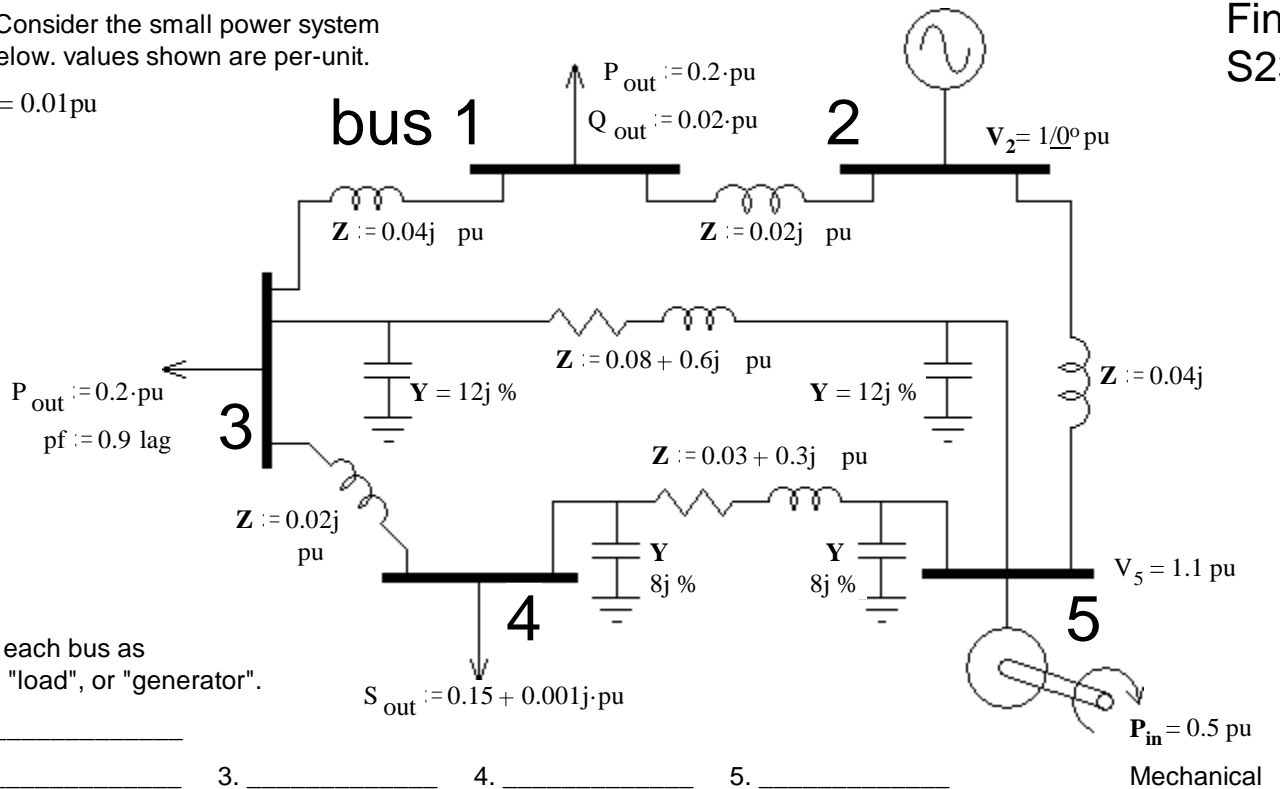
Consider the small power system elow. values shown are per-unit.

= 0.01pu

Fin
S2

bus 1

$P_{out} := 0.2 \cdot pu$

$Q_{out} := 0.02 \cdot pu$

2

$\mathbf{V_2} = 1/\underline{0^o}$ pu

$\mathbf{Z} := 0.04j$ pu

$\mathbf{Z} := 0.02j$ pu

$\mathbf{Z} := 0.08 + 0.6j$ pu

$\mathbf{Z} := 0.04j$

$P_{out} := 0.2 \cdot pu$

pf := 0.9 lag

3

$\mathbf{Y} = 12j$ %

$\mathbf{Y} = 12j$ %

$\mathbf{Z} := 0.03 + 0.3j$ pu

$\mathbf{Z} := 0.02j$ pu

$\mathbf{Y}$ 8j %

$\mathbf{Y}$ 8j %

$V_5 = 1.1$ pu

4

5

each bus as
"load", or "generator".

$S_{out} := 0.15 + 0.001j \cdot pu$

$\mathbf{P_{in}} = 0.5$ pu

______________

______________ 3. ______________ 4. ______________ 5. ______________

Mechanical